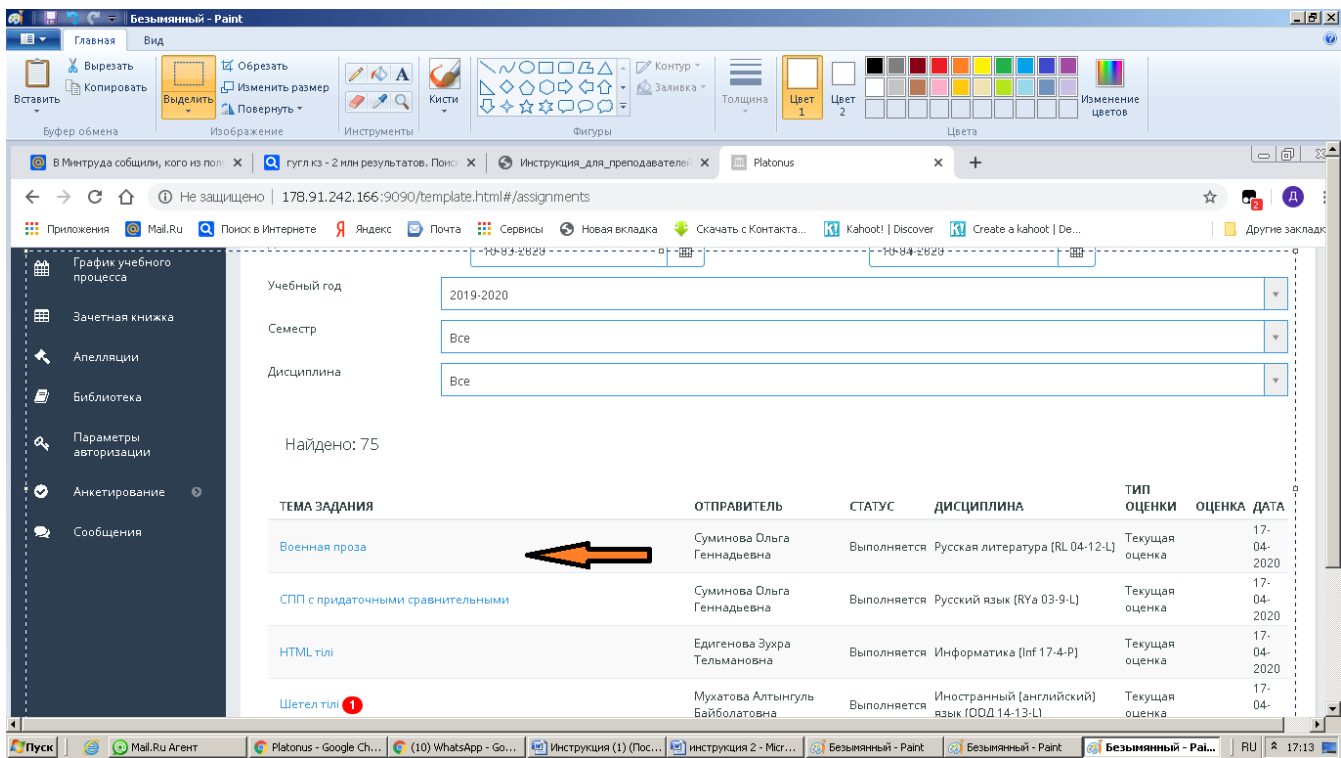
Безымянный - Paint

Главная Вид

Вставить Вырезать Копировать Буфер обмена
Выделить Обрезать Изменить размер Повернуть Изображение
Инструменты Кисти
Фигуры Контур Заливка
Толщина Цвет 1 Цвет 2 Цвета Изменение цветов

В Минтруда собщили, кого из пол ×
гугл кз - 2 млн результатов. Поис ×
Инструкция_для_преподавателей ×
Platonus ×

Не защищено | 178.91.242.166:9090/template.html#/assignments

Приложения Mail.Ru Поиск в Интернете Яндекс Почта Сервисы Новая вкладка Скачать с Контакта... Kahoot! | Discover Create a kahoot | De... Другие закладк

График учебного процесса
Зачетная книжка
Апелляции
Библиотека
Параметры авторизации
Анкетирование
Сообщения

10-03-2020 10-04-2020

Учебный год 2019-2020
Семестр Все
Дисциплина Все

Найдено: 75

| ТЕМА ЗАДАНИЯ | ОТПРАВИТЕЛЬ | СТАТУС | ДИСЦИПЛИНА | ТИП ОЦЕНКИ | ОЦЕНКА | ДАТА |
|---|---|---|---|---|---|---|
| Военная проза | Суминова Ольга Геннадьевна | Выполняется | Русская литература [RL 04-12-L] | Текущая оценка | | 17-04-2020 |
| СПП с придаточными сравнительными | Суминова Ольга Геннадьевна | Выполняется | Русский язык [RYa 03-9-L] | Текущая оценка | | 17-04-2020 |
| HTML тілі | Едигенова Зухра Тельмановна | Выполняется | Информатика [Inf 17-4-P] | Текущая оценка | | 17-04-2020 |
| Шетел тілі 1 | Мухатова Алтынгуль Байболатовна | Выполняется | Иностранный [английский] язык [ООД 14-13-L] | Текущая оценка | | 17-04- |

Пуск Mail.Ru Агент Platonus - Google Ch... (10) WhatsApp - Go... Инструкция (1) (Пос... инструкция 2 - Micr... Безымянный - Paint Безымянный - Paint Безымянный - Pai... RU 17:13